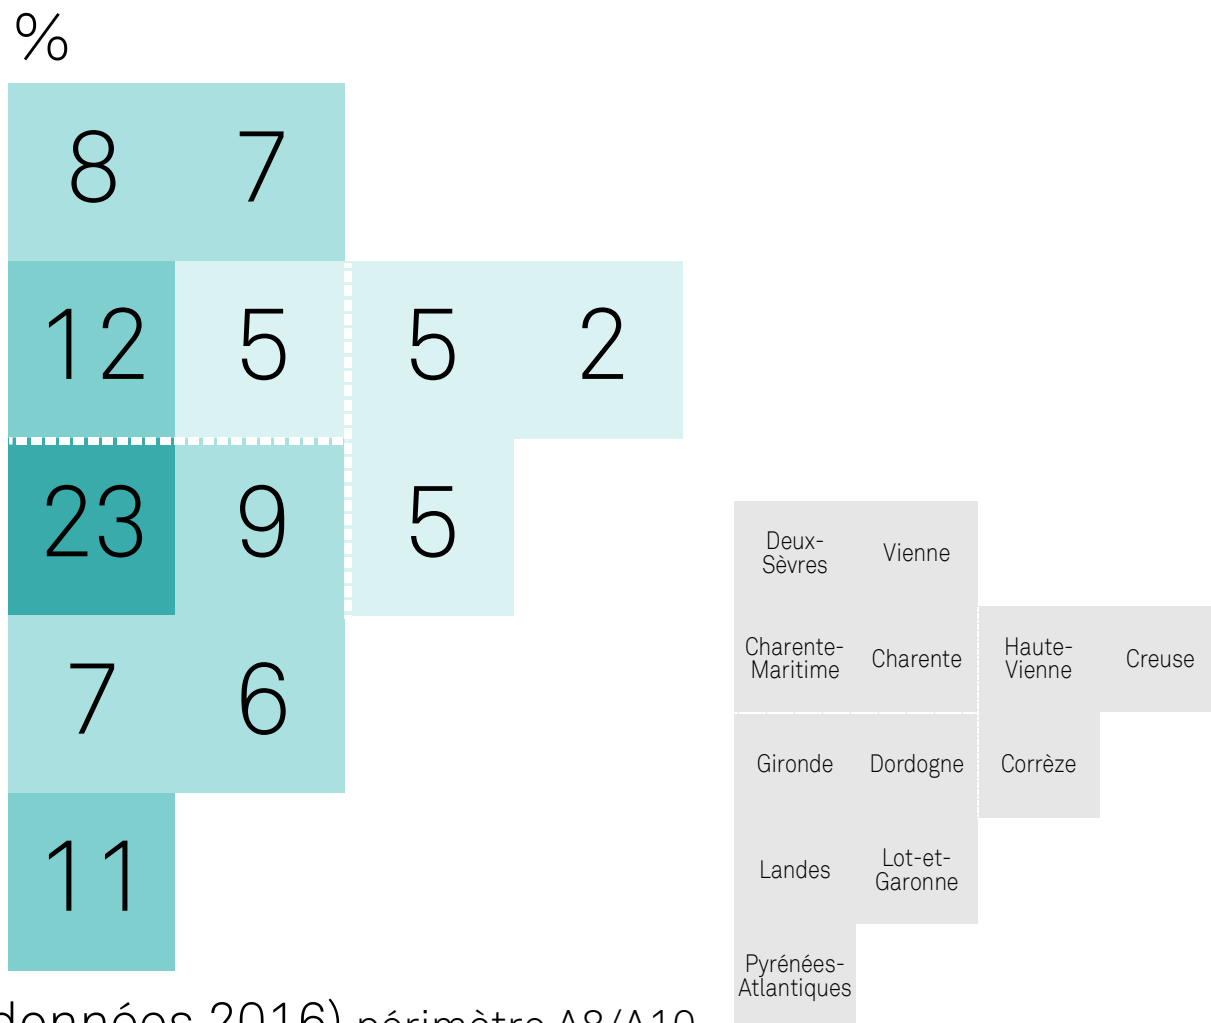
%

| 8 | 7 | | |
|---|---|---|---|
| 12 | 5 | 5 | 2 |
| 23 | 9 | 5 | |
| 7 | 6 | | |
| 11 | | | |

| Deux-Sèvres | Vienne | | |
|---|---|---|---|
| Charente-Maritime | Charente | Haute-Vienne | Creuse |
| Gironde | Dordogne | Corrèze | |
| Landes | Lot-et-Garonne | | |
| Pyrénées-Atlantiques | | | |

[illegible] données 2016) périmètre A8/A10 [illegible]